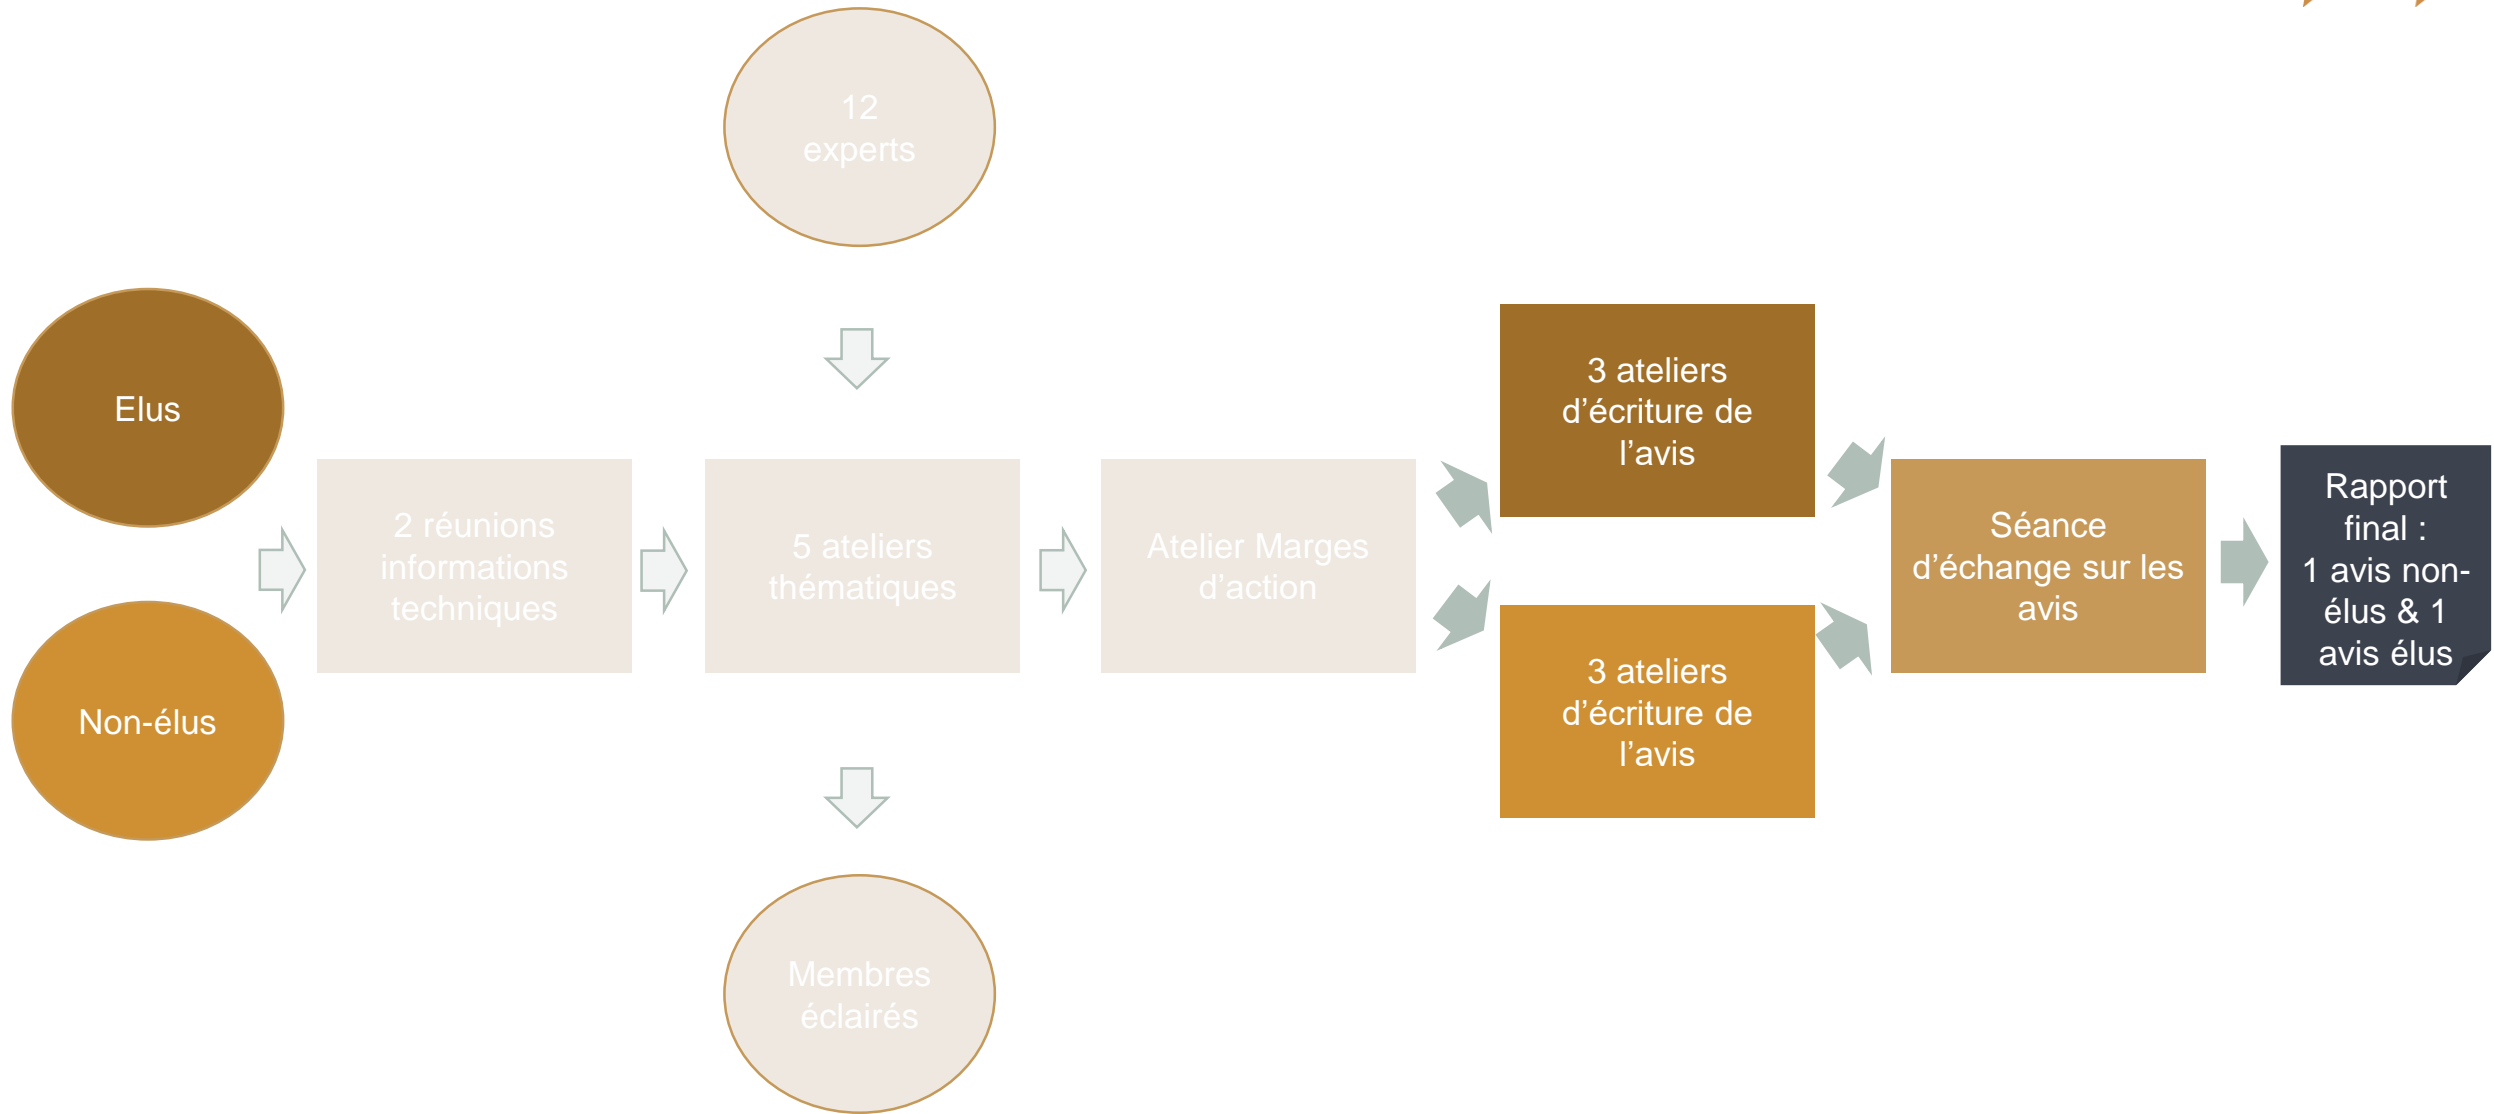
12 experts

Elus

Non-élus

2 réunions informations techniques

5 ateliers thématiques

Atelier Marges d'action

3 ateliers d'écriture de l'avis

3 ateliers d'écriture de l'avis

Séance d'échange sur les avis

Rapport final : 1 avis non-élus & 1 avis élus

Membres éclairés